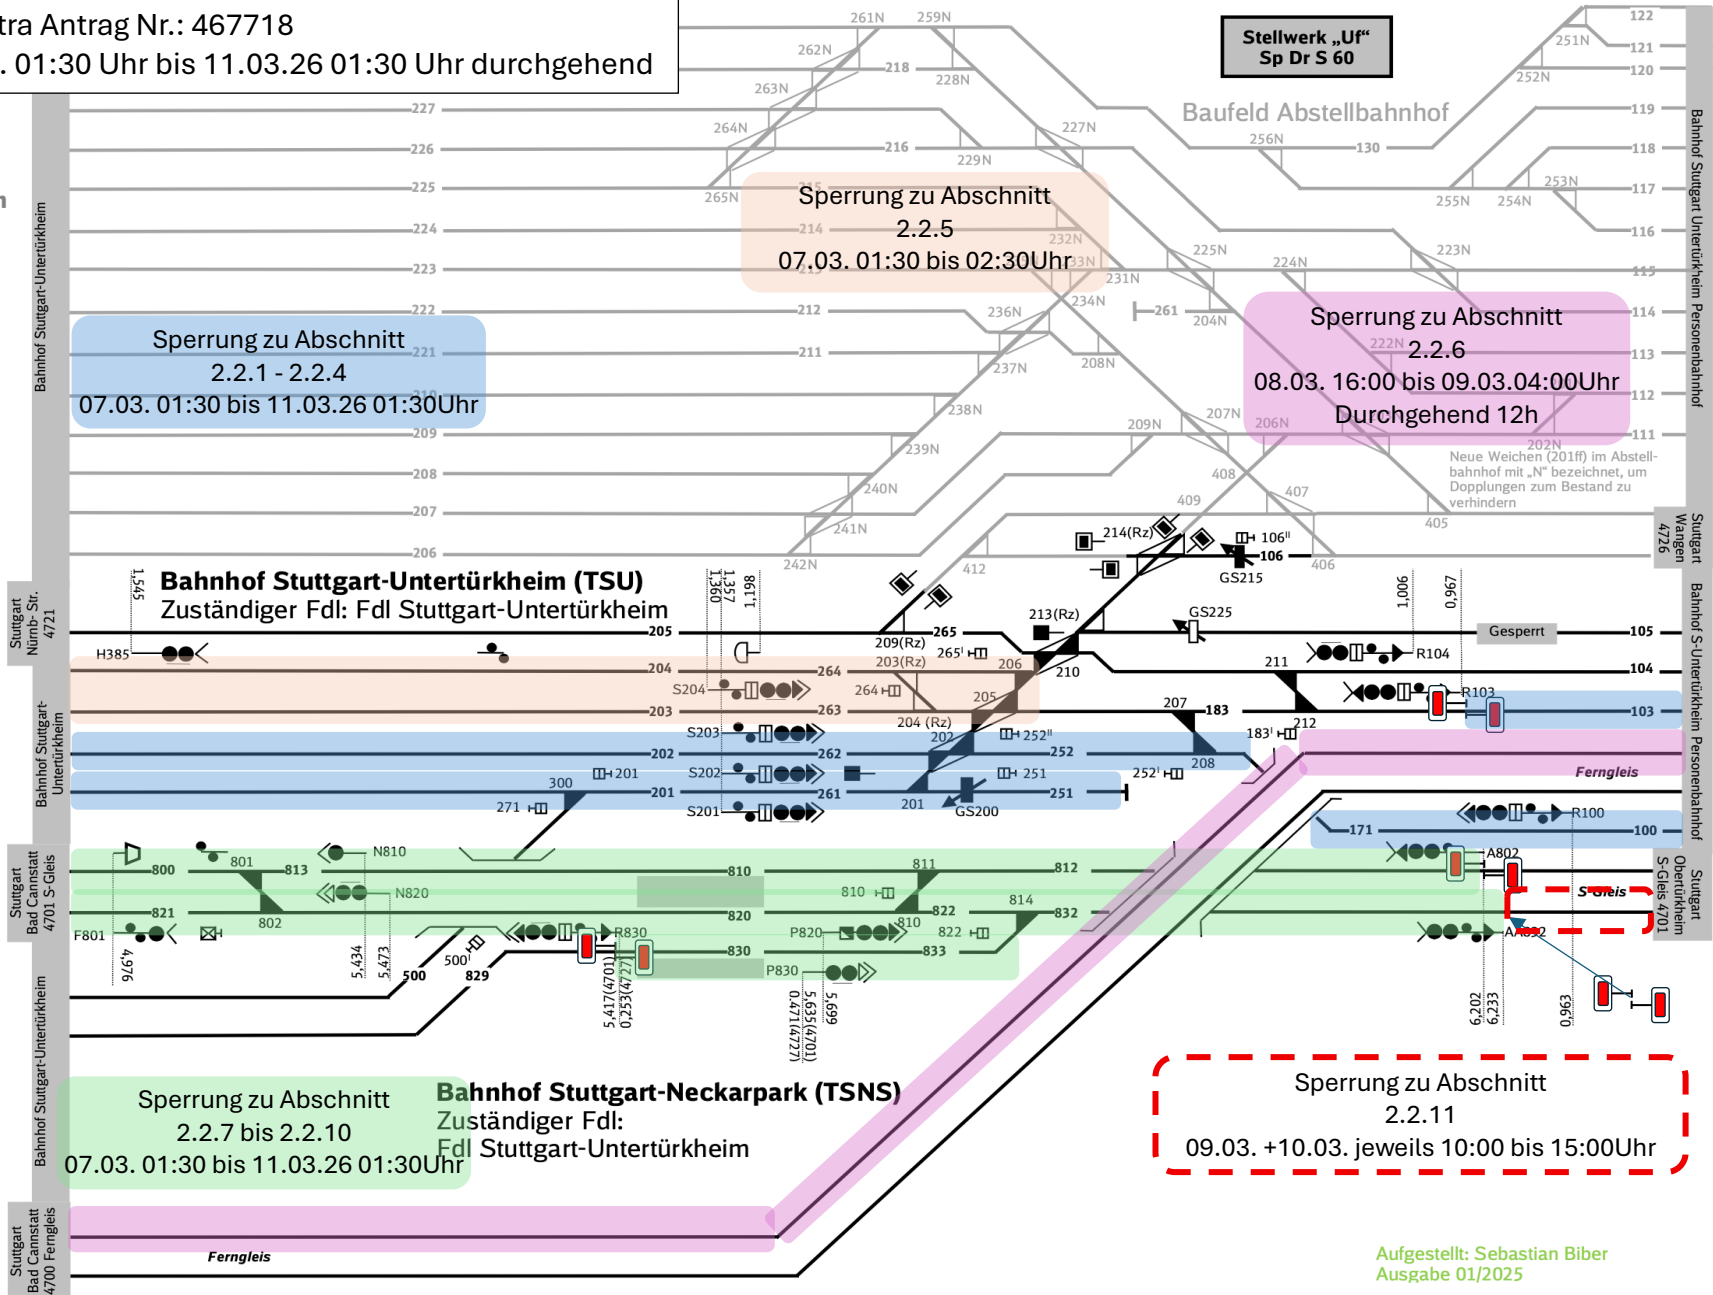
tra Antrag Nr.: 467718
. 01:30 Uhr bis 11.03.26 01:30 Uhr durchgehend

Stellwerk „Uf“
Sp Dr S 60

Baufeld Abstellbahnhof

Sperrung zu Abschnitt
2.2.5
07.03. 01:30 bis 02:30Uhr

Sperrung zu Abschnitt
2.2.1 - 2.2.4
07.03. 01:30 bis 11.03.26 01:30Uhr

Sperrung zu Abschnitt
2.2.6
08.03. 16:00 bis 09.03.04:00Uhr
Durchgehend 12h

Neue Weichen (201ff) im Abstellbahnhof mit „N“ bezeichnet, um Dopplungen zum Bestand zu verhindern

Bahnhof Stuttgart-Untertürkheim (TSU)
Zuständiger Fdl: Fdl Stuttgart-Untertürkheim

Bahnhof Stuttgart-Untertürkheim

Bahnhof Stuttgart Untertürkheim Personenbahnhof

Bahnhof S-Untertürkheim Personenbahnhof

Stuttgart Wangen 4726

Stuttgart Nürnb- Str. 4721

Stuttgart Bad Cannstatt 4701 S-Gleis

Stuttgart Obertürkheim S-Gleis 4701

Stuttgart Bad Cannstatt 4700 Ferngleis

Gesperrt

Ferngleis

S-Gleis

Sperrung zu Abschnitt
2.2.7 bis 2.2.10
07.03. 01:30 bis 11.03.26 01:30Uhr

Bahnhof Stuttgart-Neckarpark (TSNS)
Zuständiger Fdl:
Fdl Stuttgart-Untertürkheim

Sperrung zu Abschnitt
2.2.11
09.03. +10.03. jeweils 10:00 bis 15:00Uhr

Ferngleis

Aufgestellt: Sebastian Biber
Ausgabe 01/2025